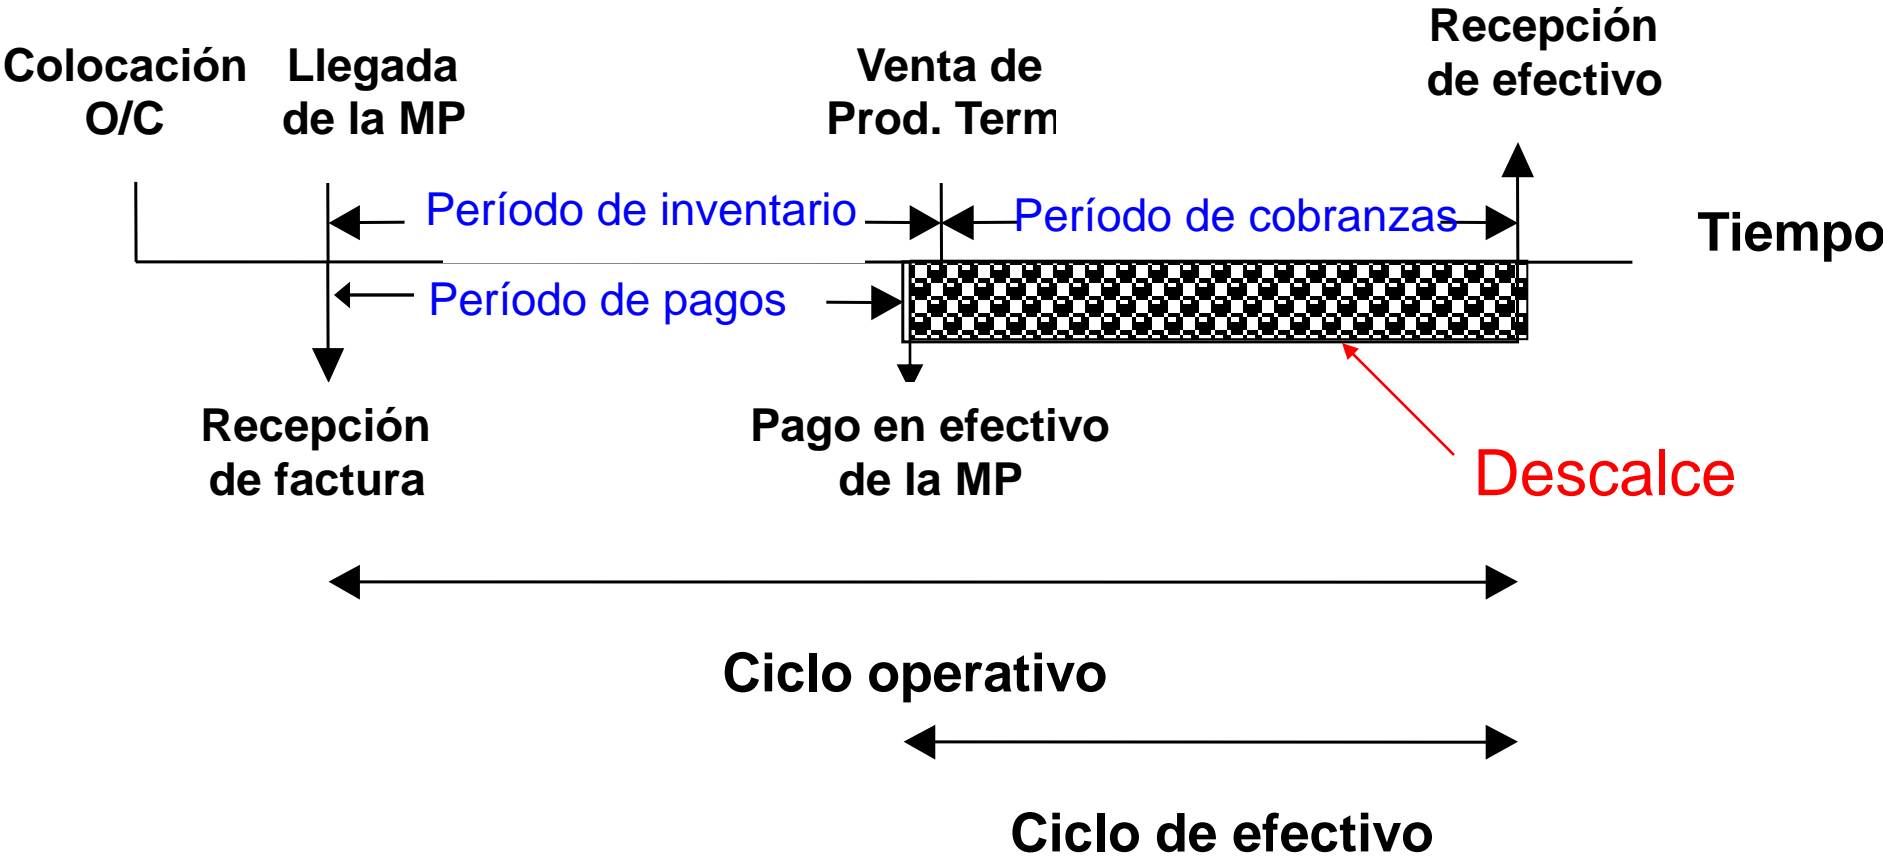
Colocación O/C

Llegada de la MP

Venta de Prod. Term

Recepción de efectivo

Período de inventario

Período de cobranzas

Tiempo

Período de pagos

Recepción de factura

Pago en efectivo de la MP

Descalce

Ciclo operativo

Ciclo de efectivo